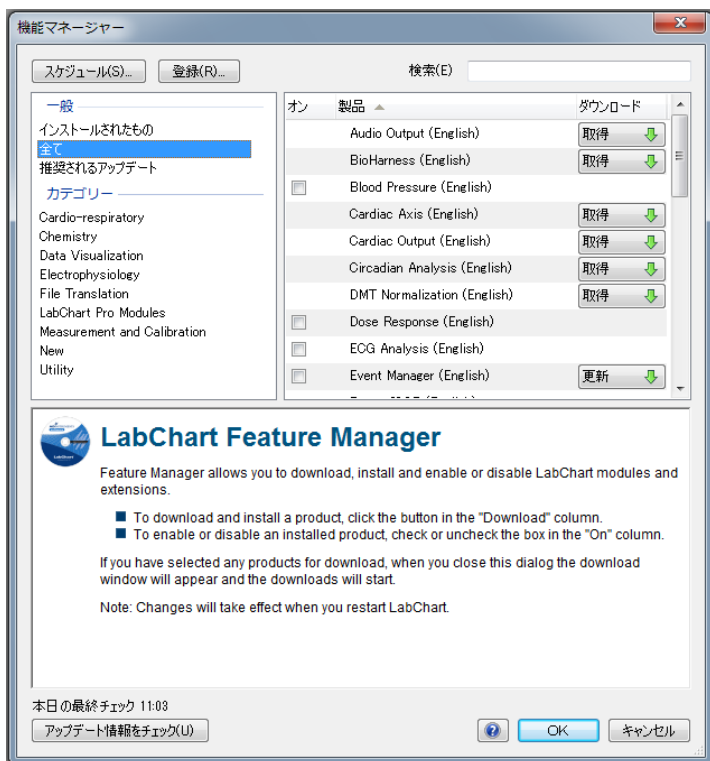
機能マネージャー

スケジュール(S)... 登録(R)... 検索(E)

一般
インストールされたもの
全て
推奨されるアップデート
カテゴリー
Cardio-respiratory
Chemistry
Data Visualization
Electrophysiology
File Translation
LabChart Pro Modules
Measurement and Calibration
New
Utility

| オン | 製品 | ダウンロード |
|---|---|---|
| | Audio Output (English) | 取得 |
| | BioHarness (English) | 取得 |
| | Blood Pressure (English) | |
| | Cardiac Axis (English) | 取得 |
| | Cardiac Output (English) | 取得 |
| | Circadian Analysis (English) | 取得 |
| | DMT Normalization (English) | 取得 |
| | Dose Response (English) | |
| | ECG Analysis (English) | |
| | Event Manager (English) | 更新 |

LabChart

LabChart Feature Manager

Feature Manager allows you to download, install and enable or disable LabChart modules and extensions.

To download and install a product, click the button in the "Download" column.
To enable or disable an installed product, check or uncheck the box in the "On" column.

If you have selected any products for download, when you close this dialog the download window will appear and the downloads will start.

Note: Changes will take effect when you restart LabChart.

本日の最終チェック 11:03
アップデート情報をチェック(U) OK キャンセル